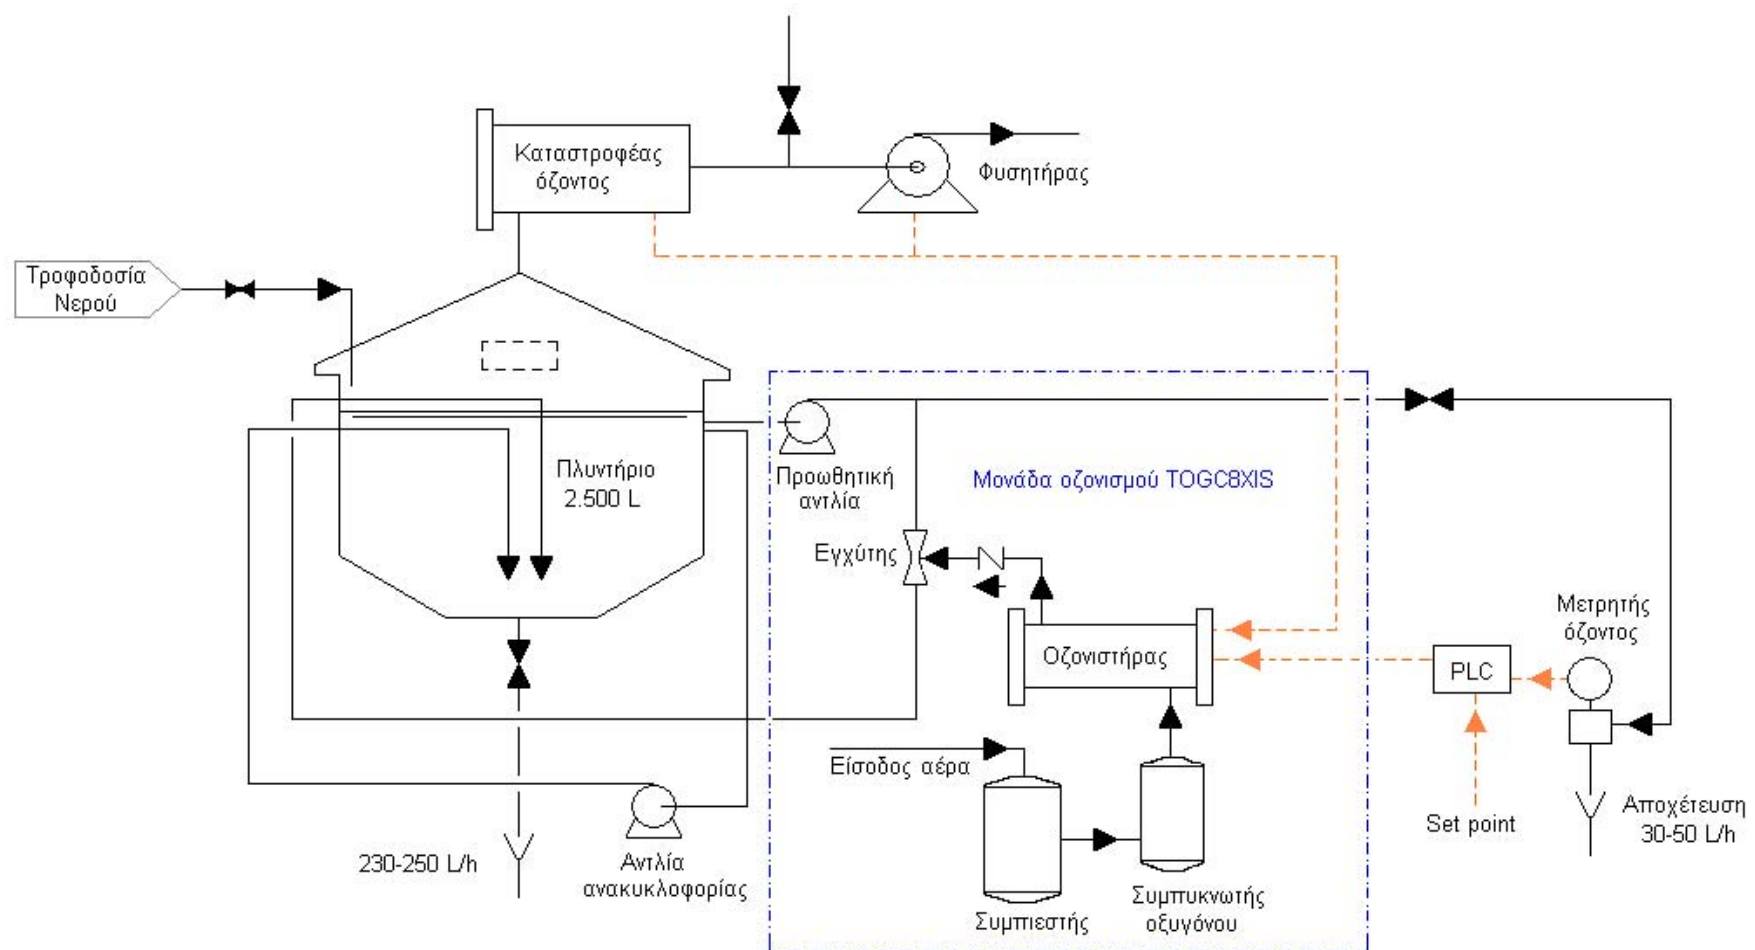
Καταστροφέας όζοντος

Φυσητήρας

Τροφοδοσία Νερού

Πλυντήριο 2.500 L

Προωθητική αντλία

Μονάδα οζονισμού TOGC8XIS

Εγχύτης

Οζονιστήρας

PLC

Μετρητής όζοντος

Είσοδος αέρα

Set point

Αποχέτευση 30-50 L/h

230-250 L/h

Αντλία ανακυκλοφορίας

Συμπιεστής

Συμπυκνωτής οξυγόνου